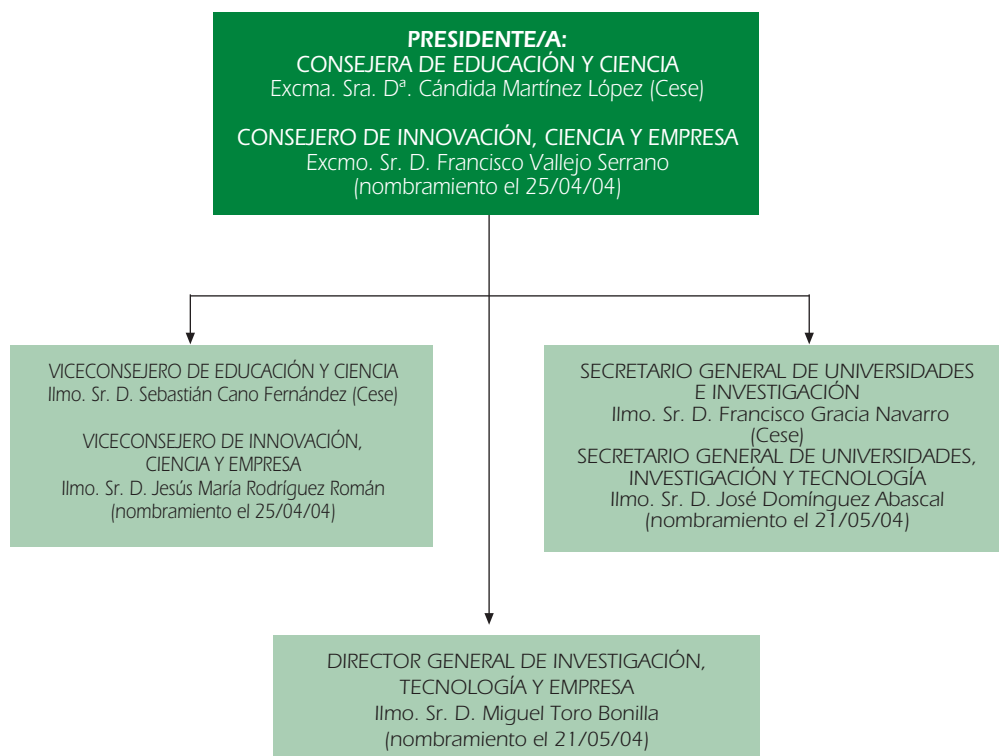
PRESIDENTE/A:
CONSEJERA DE EDUCACIÓN Y CIENCIA
Excma. Sra. Dª. Cándida Martínez López (Cese)

CONSEJERO DE INNOVACIÓN, CIENCIA Y EMPRESA
Excmo. Sr. D. Francisco Vallejo Serrano
(nombramiento el 25/04/04)

VICECONSEJERO DE EDUCACIÓN Y CIENCIA
Ilmo. Sr. D. Sebastián Cano Fernández (Cese)

VICECONSEJERO DE INNOVACIÓN, CIENCIA Y EMPRESA
Ilmo. Sr. D. Jesús María Rodríguez Román
(nombramiento el 25/04/04)

SECRETARIO GENERAL DE UNIVERSIDADES E INVESTIGACIÓN
Ilmo. Sr. D. Francisco Gracia Navarro
(Cese)
SECRETARIO GENERAL DE UNIVERSIDADES, INVESTIGACIÓN Y TECNOLOGÍA
Ilmo. Sr. D. José Domínguez Abascal
(nombramiento el 21/05/04)

DIRECTOR GENERAL DE INVESTIGACIÓN, TECNOLOGÍA Y EMPRESA
Ilmo. Sr. D. Miguel Toro Bonilla
(nombramiento el 21/05/04)